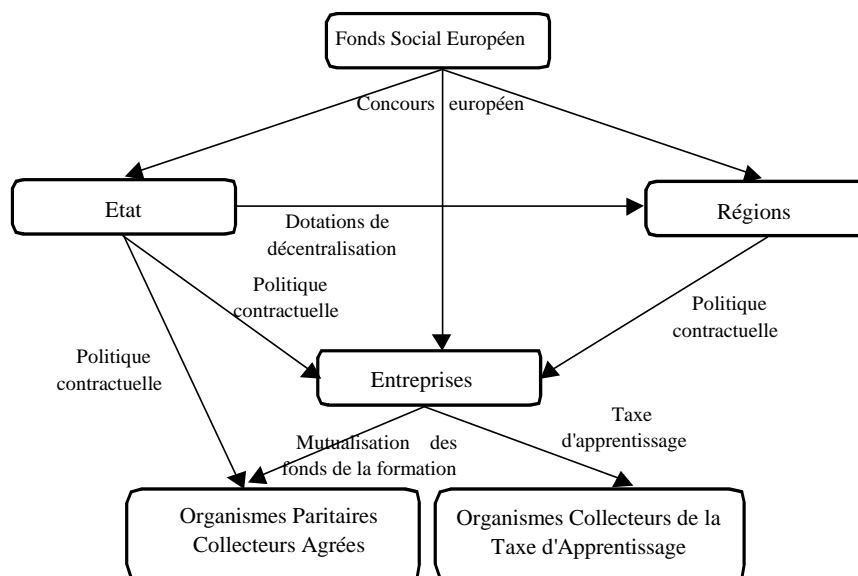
Fonds Social Européen

Concours européen

Etat

Dotations de décentralisation

Régions

Politique contractuelle

Politique contractuelle

Politique contractuelle

Entreprises

Mutualisation des fonds de la formation

Taxe d'apprentissage

Organismes Paritaires Collecteurs Agrées

Organismes Collecteurs de la Taxe d'Apprentissage